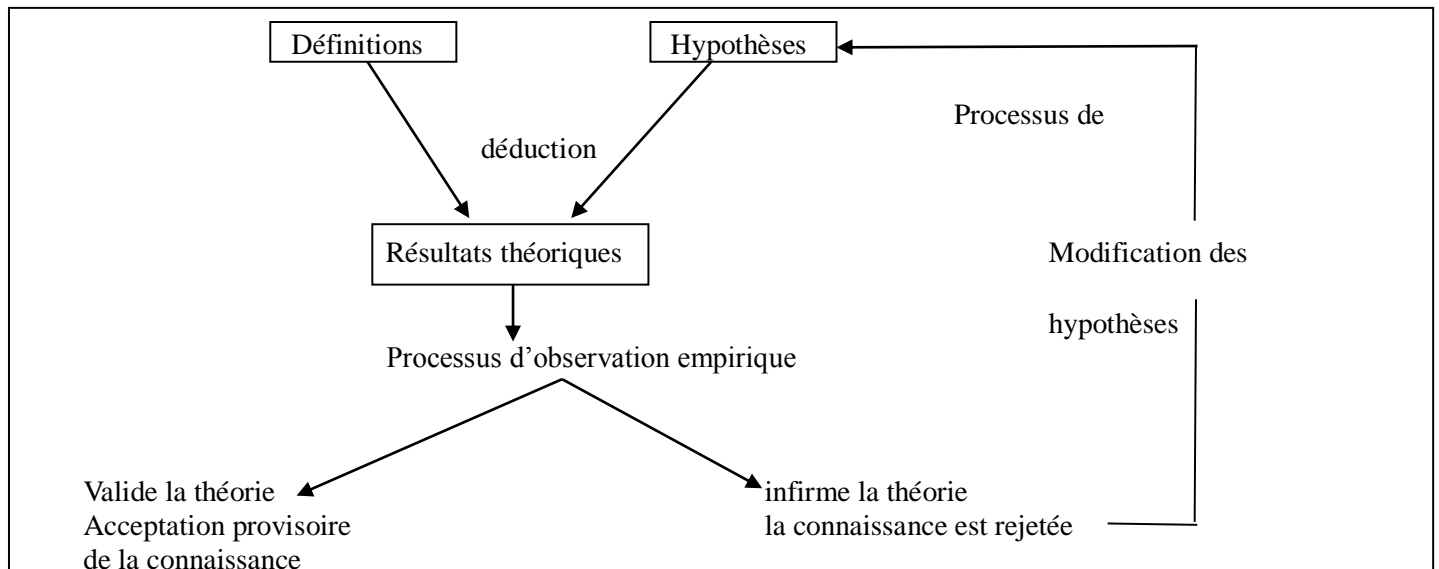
Définitions

Hypothèses

déduction

Résultats théoriques

Processus d'observation empirique

Valide la théorie
Acceptation provisoire
de la connaissance

infirme la théorie
la connaissance est rejetée

Processus de

Modification des

hypothèses